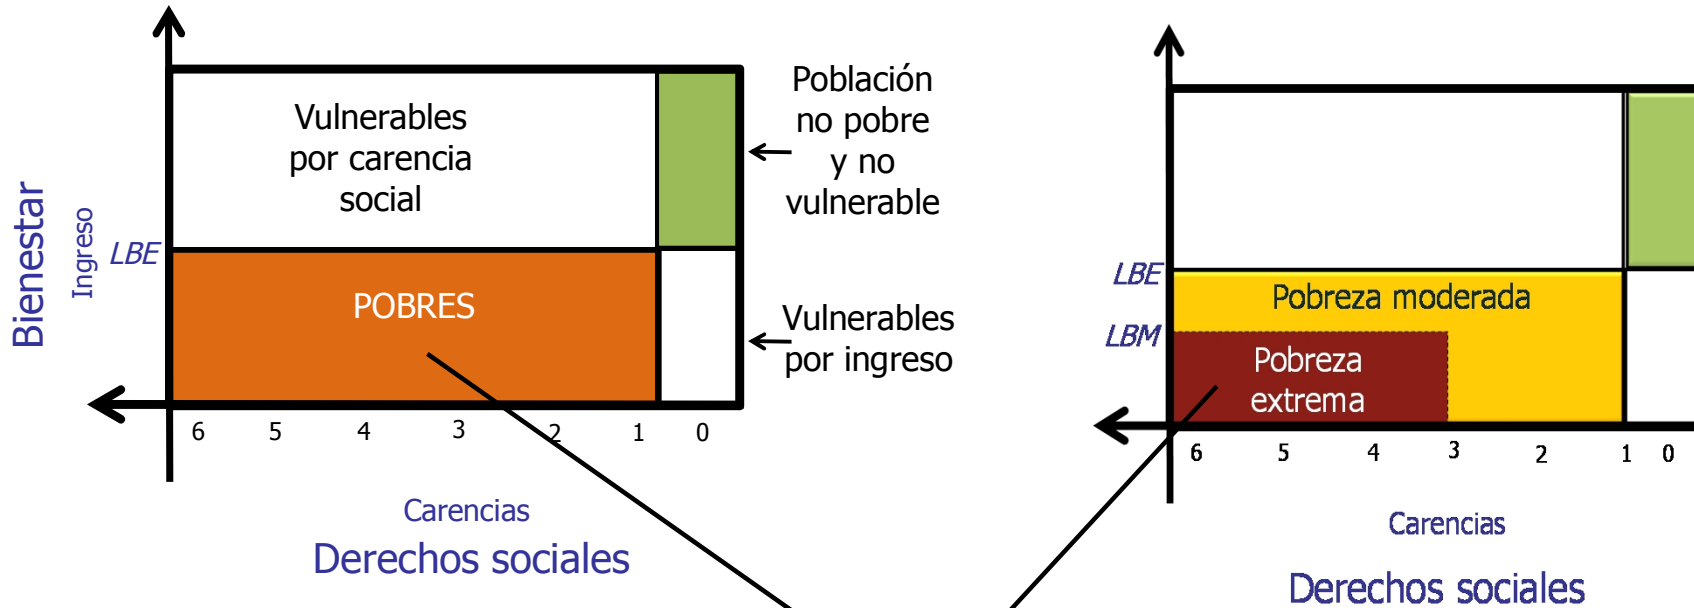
Bienestar

Ingreso

LBE

Vulnerables por carencia social

POBRES

Población no pobre y no vulnerable

Vulnerables por ingreso

6 5 4 3 2 1 0

Carencias

Derechos sociales

LBE

LBM

Pobreza moderada

Pobreza extrema

6 5 4 3 2 1 0

Carencias

Derechos sociales